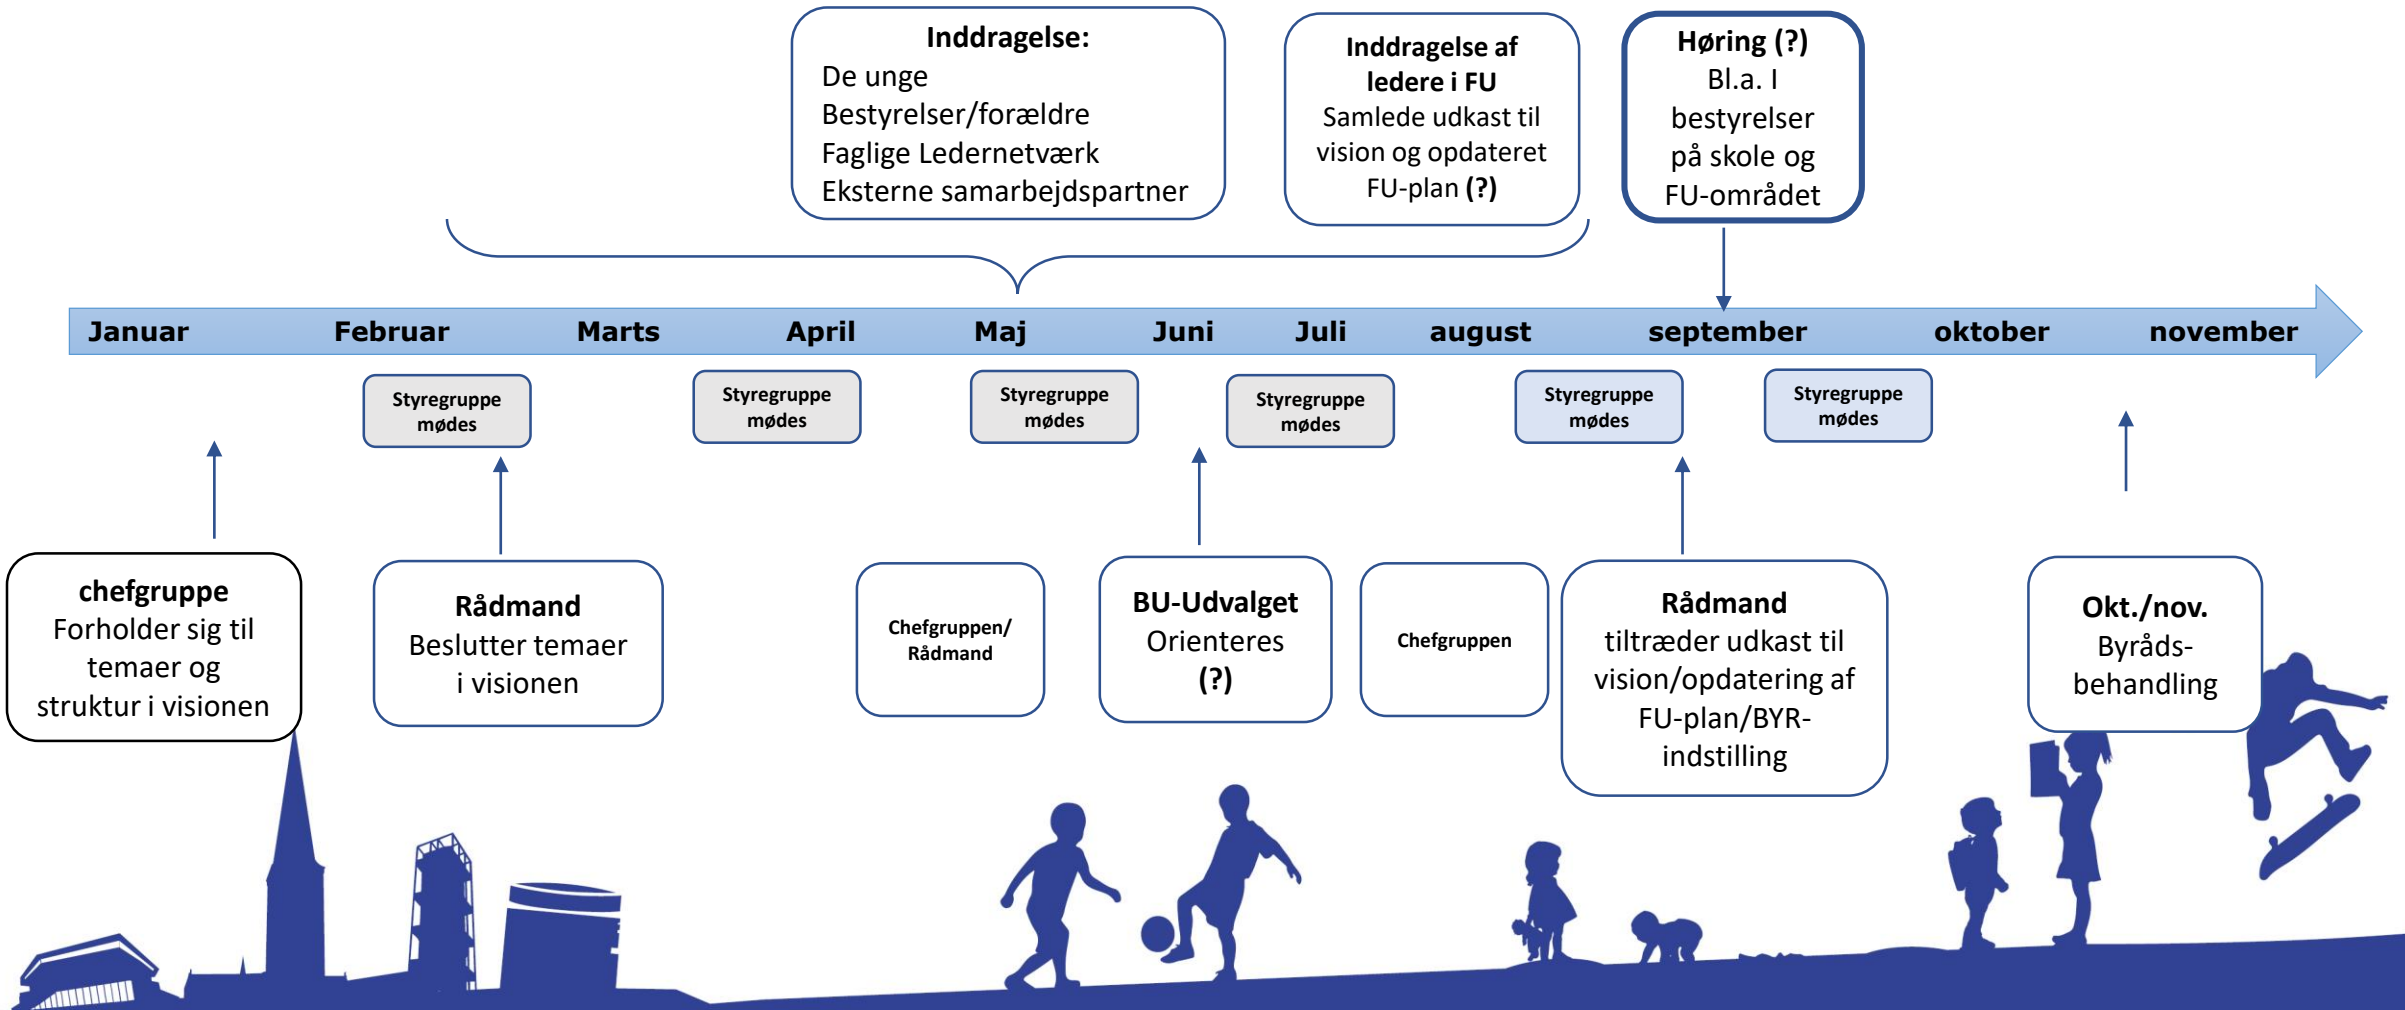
Inddragelse:
De unge
Bestyrelser/forældre
Faglige Ledernetværk
Eksterne samarbejdspartner

Inddragelse af ledere i FU
Samlede udkast til vision og opdateret FU-plan (?)

Høring (?)
Bl.a. I bestyrelser på skole og FU-området

Januar Februar Marts April Maj Juni Juli august september oktober november

Styregruppe mødes

Styregruppe mødes

Styregruppe mødes

Styregruppe mødes

Styregruppe mødes

Styregruppe mødes

chefgruppe
Forholder sig til temaer og struktur i visionen

Rådmand
Beslutter temaer i visionen

Chefgruppen/ Rådmand

BU-Udvalget
Orienteres (?)

Chefgruppen

Rådmand
tiltræder udkast til vision/opdatering af FU-plan/BYR-indstilling

Okt./nov.
Byrådsbehandling